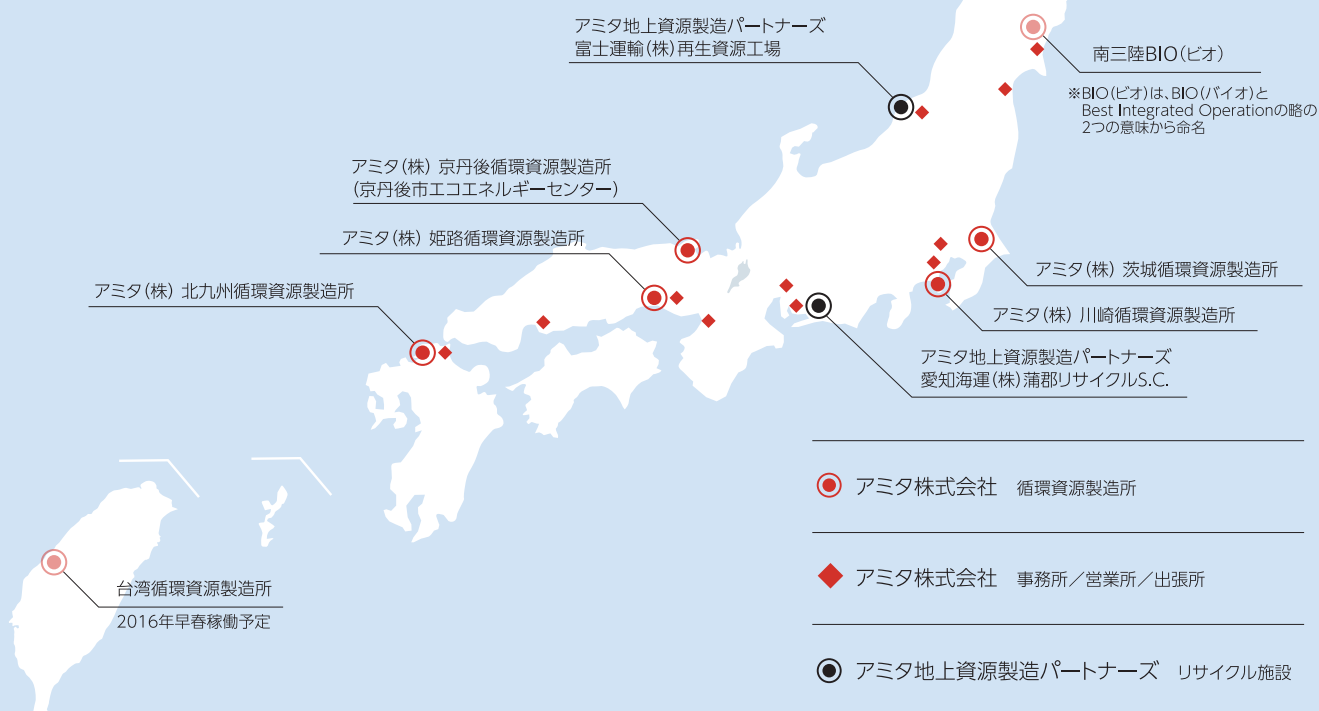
アミタ地上資源製造パートナーズ
富士運輸(株)再生資源工場

南三陸BIO(ビオ)

※BIO(ビオ)は、BIO(バイオ)と Best Integrated Operationの略の 2つの意味から命名

アミタ(株) 京丹後循環資源製造所
(京丹後市エコエネルギーセンター)

アミタ(株) 姫路循環資源製造所

アミタ(株) 北九州循環資源製造所

アミタ(株) 茨城循環資源製造所

アミタ(株) 川崎循環資源製造所

アミタ地上資源製造パートナーズ
愛知海運(株)蒲郡リサイクルS.C.

台湾循環資源製造所
2016年早春稼働予定

アミタ株式会社　循環資源製造所

アミタ株式会社　事務所／営業所／出張所

アミタ地上資源製造パートナーズ　リサイクル施設